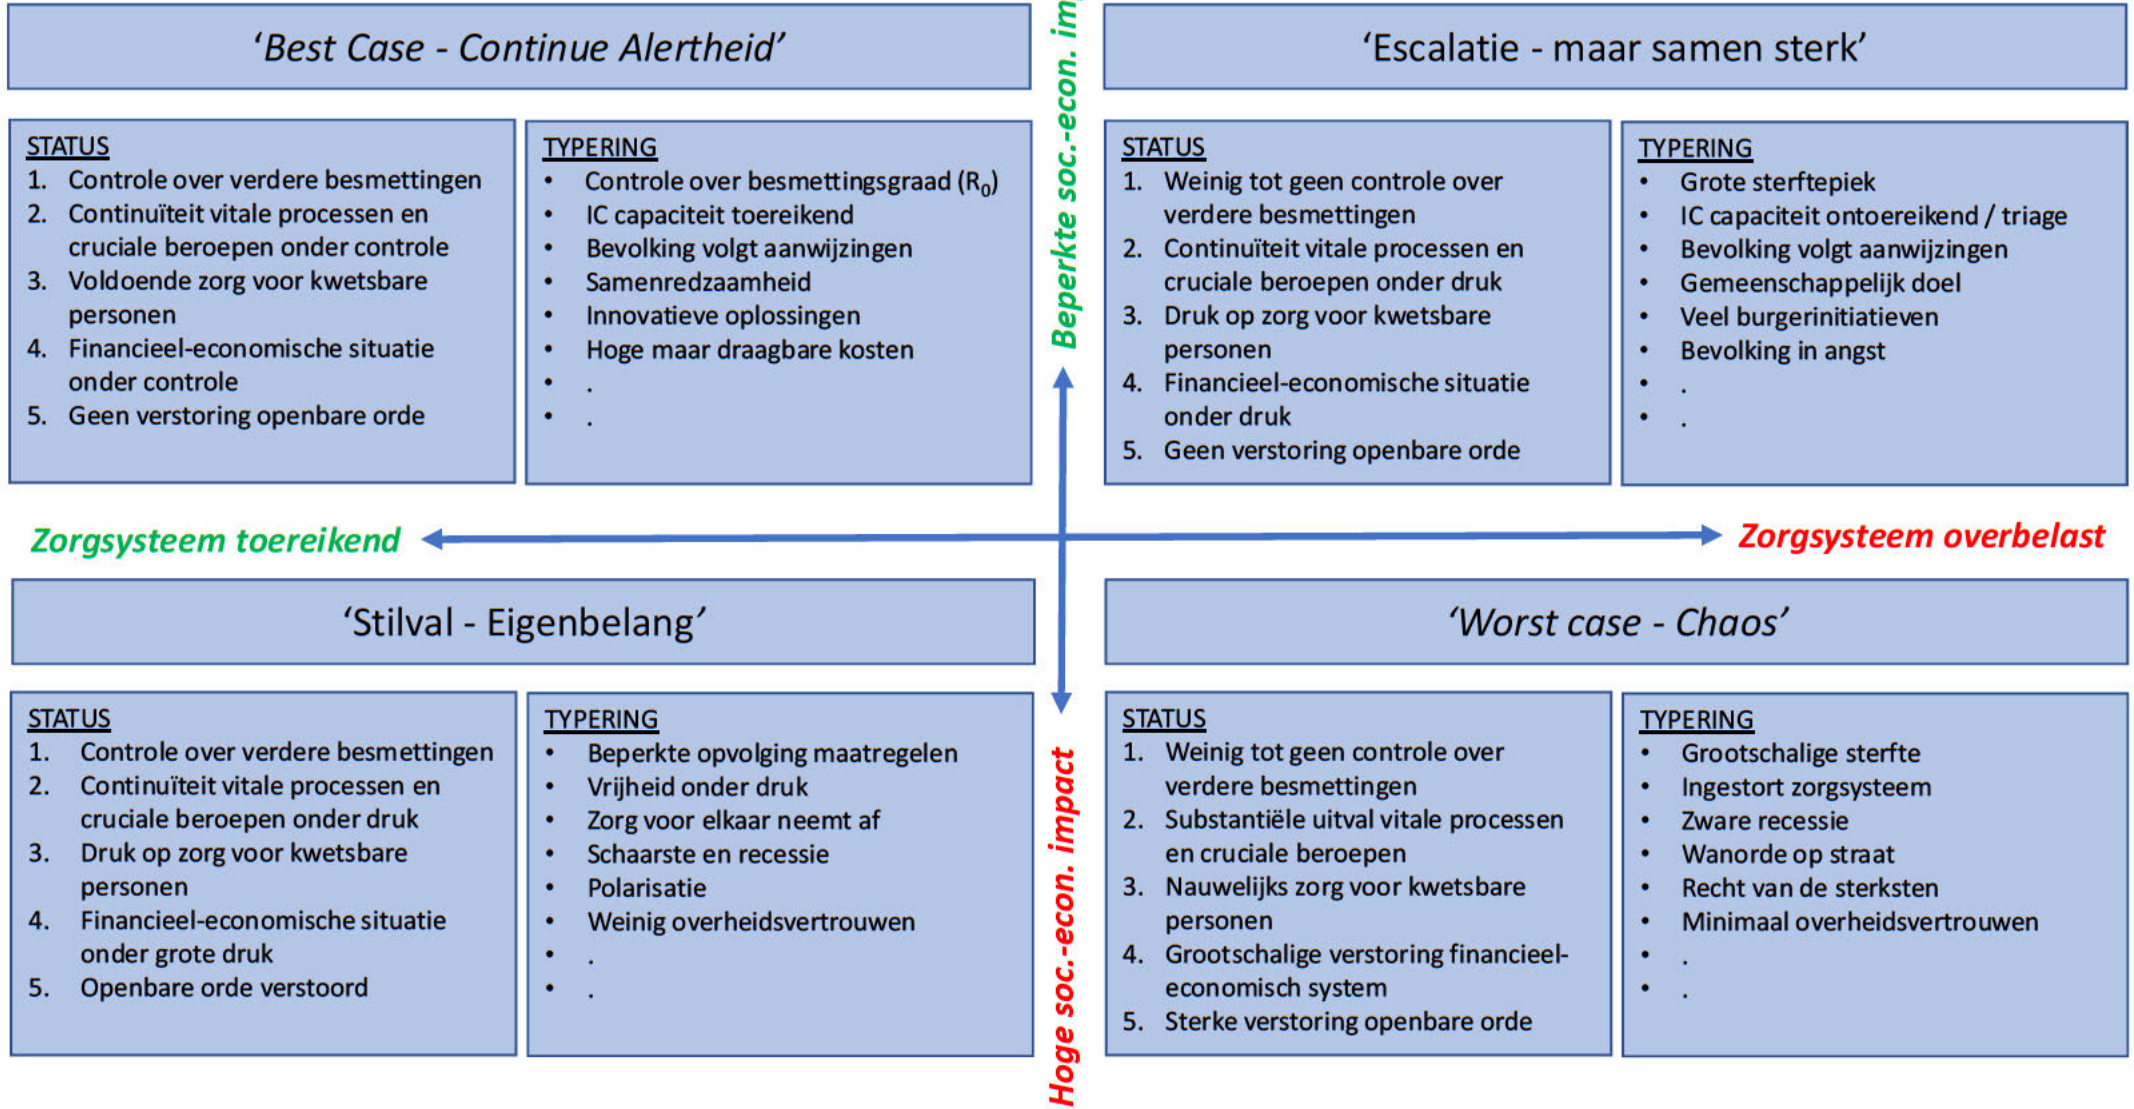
'Best Case - Continue Alertheid'

STATUS
1. Controle over verdere besmettingen
2. Continuïteit vitale processen en cruciale beroepen onder controle
3. Voldoende zorg voor kwetsbare personen
4. Financieel-economische situatie onder controle
5. Geen verstoring openbare orde

TYPERING
• Controle over besmettingsgraad ($R_0$)
• IC capaciteit toereikend
• Bevolking volgt aanwijzingen
• Samenredzaamheid
• Innovatieve oplossingen
• Hoge maar draagbare kosten
• .
• .

Beperkte soc.-econ. im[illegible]

'Escalatie - maar samen sterk'

STATUS
1. Weinig tot geen controle over verdere besmettingen
2. Continuïteit vitale processen en cruciale beroepen onder druk
3. Druk op zorg voor kwetsbare personen
4. Financieel-economische situatie onder druk
5. Geen verstoring openbare orde

TYPERING
• Grote sterftepiek
• IC capaciteit ontoereikend / triage
• Bevolking volgt aanwijzingen
• Gemeenschappelijk doel
• Veel burgerinitiatieven
• Bevolking in angst
• .
• .

Zorgsysteem toereikend

Zorgsysteem overbelast

'Stilval - Eigenbelang'

STATUS
1. Controle over verdere besmettingen
2. Continuïteit vitale processen en cruciale beroepen onder druk
3. Druk op zorg voor kwetsbare personen
4. Financieel-economische situatie onder grote druk
5. Openbare orde verstoord

TYPERING
• Beperkte opvolging maatregelen
• Vrijheid onder druk
• Zorg voor elkaar neemt af
• Schaarste en recessie
• Polarisatie
• Weinig overheidsvertrouwen
• .
• .

Hoge soc.-econ. impact

'Worst case - Chaos'

STATUS
1. Weinig tot geen controle over verdere besmettingen
2. Substantiële uitval vitale processen en cruciale beroepen
3. Nauwelijks zorg voor kwetsbare personen
4. Grootschalige verstoring financieel-economisch system
5. Sterke verstoring openbare orde

TYPERING
• Grootschalige sterfte
• Ingestort zorgsysteem
• Zware recessie
• Wanorde op straat
• Recht van de sterksten
• Minimaal overheidsvertrouwen
• .
• .